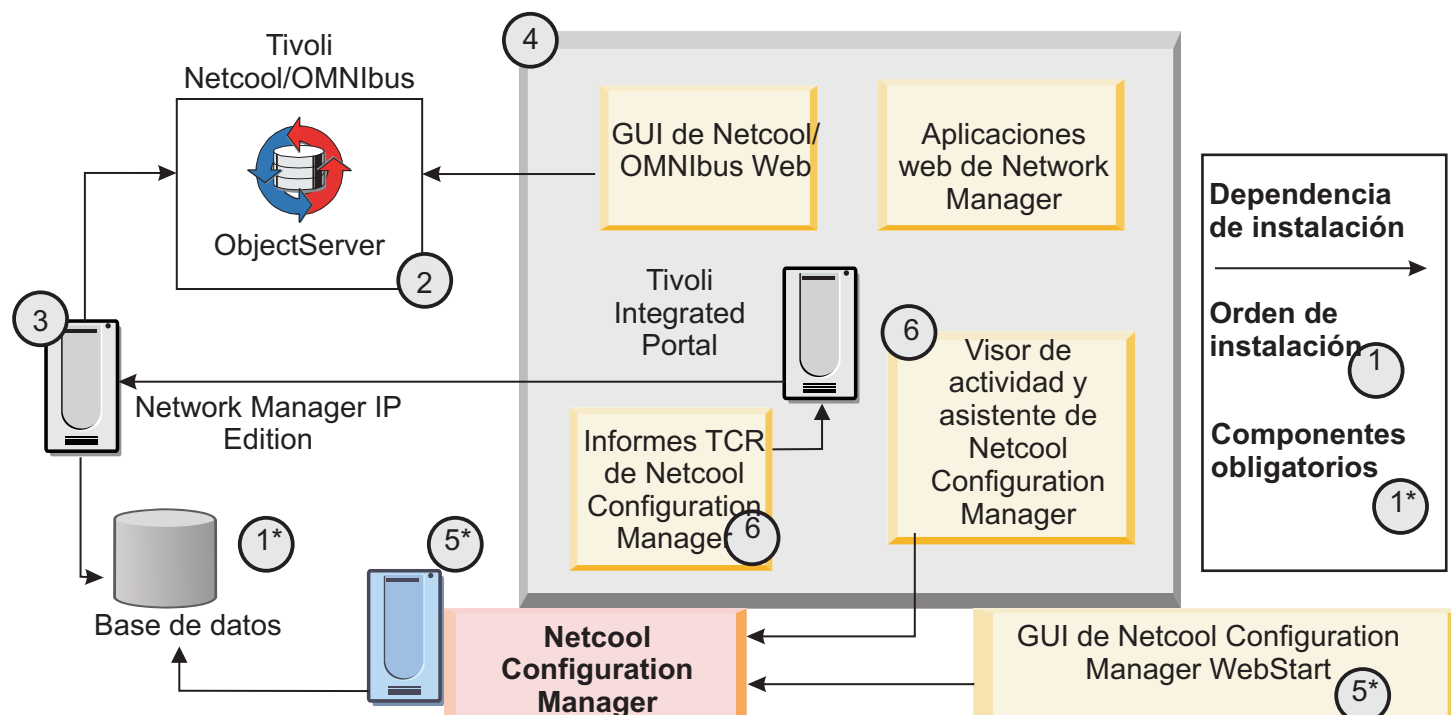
4

Tivoli Netcool/OMNIbus

ObjectServer

2

GUI de Netcool/ OMNIbus Web

Aplicaciones web de Network Manager

Dependencia de instalación

Orden de instalación

1

Componentes obligatorios

1*

Tivoli Integrated Portal

6

Visor de actividad y asistente de Netcool Configuration Manager

3

Network Manager IP Edition

Informes TCR de Netcool Configuration Manager

6

1*

5*

Base de datos

Netcool Configuration Manager

GUI de Netcool Configuration Manager WebStart

5*